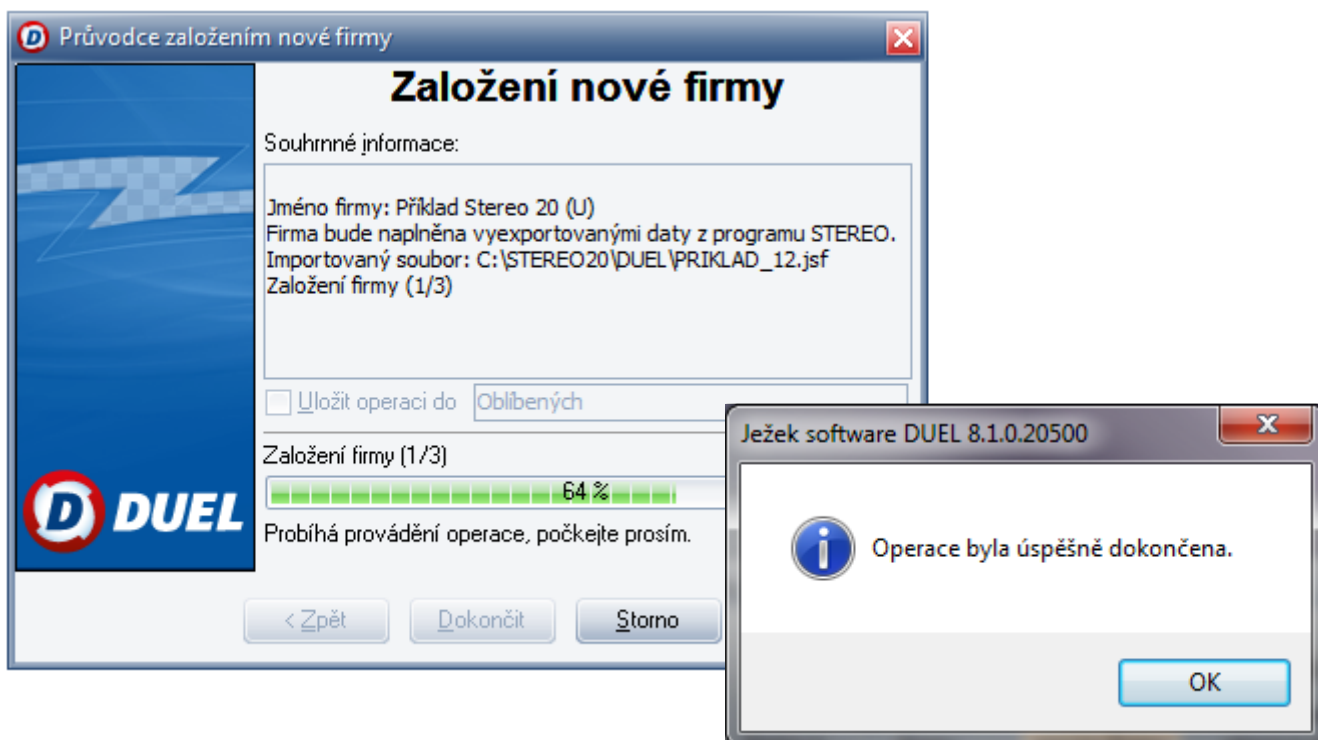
Průvodce založením nové firmy

Založení nové firmy

Souhrnné informace:

Jméno firmy: Příklad Stereo 20 (U)
Firma bude naplněna vyexportovanými daty z programu STEREO.
Importovaný soubor: C:\STEREO20\DUEL\PRIKLAD_12.jsf
Založení firmy (1/3)

Uložit operaci do Oblíbených

Založení firmy (1/3)

64 %

Probíhá provádění operace, počkejte prosím.

DUEL

< Zpět
Dokončit
Storno

Ježek software DUEL 8.1.0.20500

Operace byla úspěšně dokončena.

OK